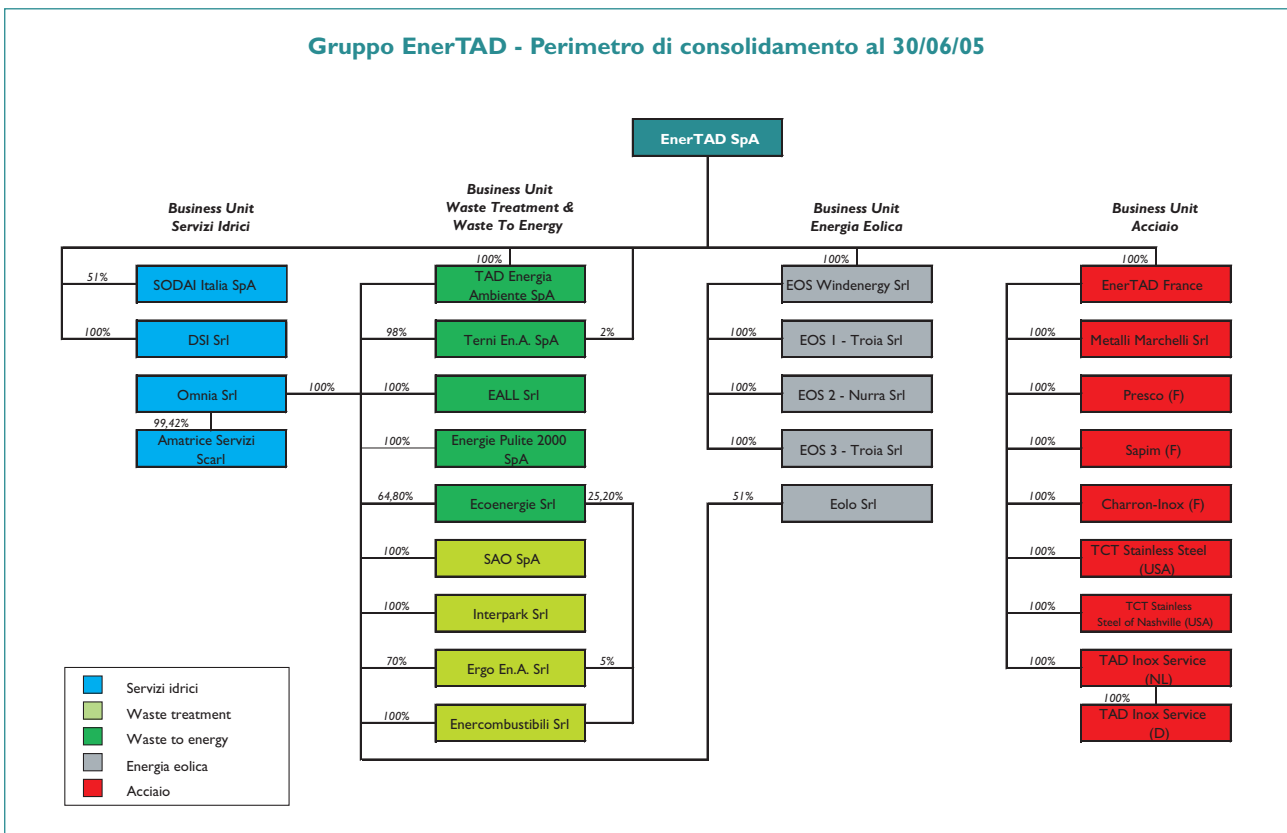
Gruppo EnerTAD - Perimetro di consolidamento al 30/06/05

EnerTAD SpA

Business Unit
Servizi Idrici

51%
SODAI Italia SpA

100%
DSI Srl

Omnia Srl

99,42%
Amatrice Servizi Scarl

Business Unit
Waste Treatment & Waste To Energy

100%
TAD Energia Ambiente SpA

98%
Terni En.A. SpA
2%

100%
100%
EALL Srl

100%
Energie Pulite 2000 SpA

64,80%
Ecoenergie Srl
25,20%

100%
SAO SpA

100%
Interpark Srl

70%
Ergo En.A. Srl
5%

100%
Enercombustibili Srl

Business Unit
Energia Eolica

100%
EOS Windenergy Srl

100%
EOS 1 - Troia Srl

100%
EOS 2 - Nurra Srl

100%
EOS 3 - Troia Srl

51%
Eolo Srl

Business Unit
Acciaio

100%
EnerTAD France

100%
Metalli Marchelli Srl

100%
Presco (F)

100%
Sapim (F)

100%
Charron-Inox (F)

100%
TCT Stainless Steel (USA)

100%
TCT Stainless Steel of Nashville (USA)

100%
TAD Inox Service (NL)

100%
TAD Inox Service (D)

Servizi idrici
Waste treatment
Waste to energy
Energia eolica
Acciaio